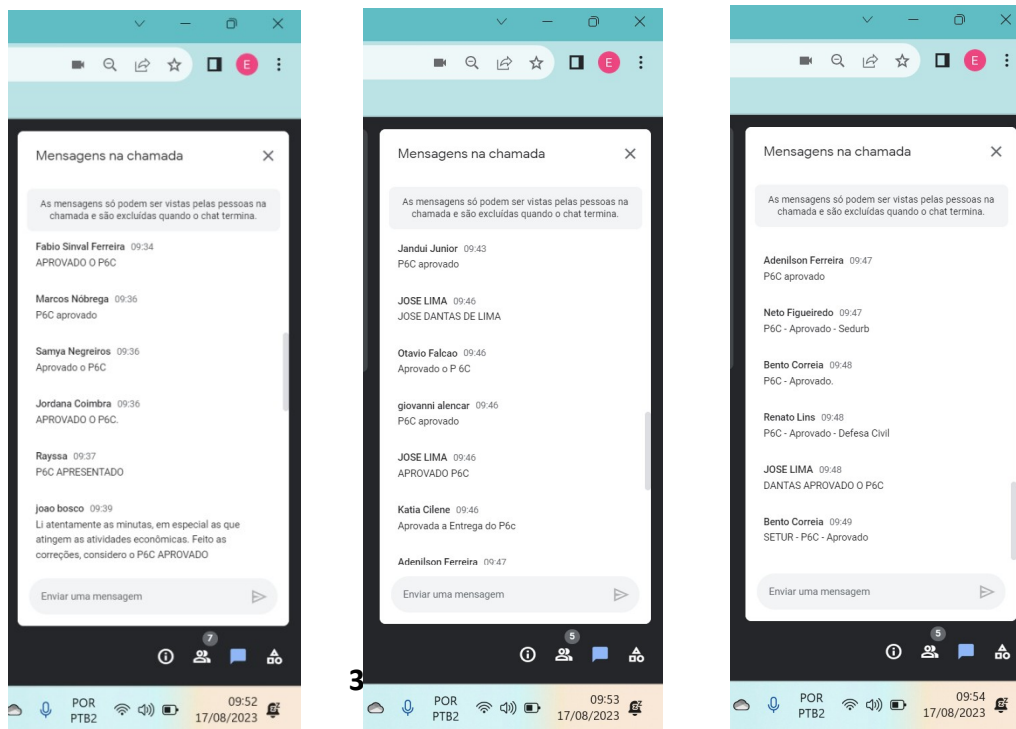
E

Mensagens na chamada

As mensagens só podem ser vistas pelas pessoas na chamada e são excluídas quando o chat termina.

Fabio Sinval Ferreira 09:34
APROVADO O P6C

Marcos Nóbrega 09:36
P6C aprovado

Samya Negreiros 09:36
Aprovado o P6C

Jordana Coimbra 09:36
APROVADO O P6C.

Rayssa 09:37
P6C APRESENTADO

joao bosco 09:39
Li atentamente as minutas, em especial as que atingem as atividades econômicas. Feito as correções, considero o P6C APROVADO

Enviar uma mensagem

7

POR PTB2 09:52 17/08/2023

E

Mensagens na chamada

As mensagens só podem ser vistas pelas pessoas na chamada e são excluídas quando o chat termina.

Jandui Junior 09:43
P6C aprovado

JOSE LIMA 09:46
JOSE DANTAS DE LIMA

Otavio Falcao 09:46
Aprovado o P 6C

giovanni alencar 09:46
P6C aprovado

JOSE LIMA 09:46
APROVADO P6C

Katia Cilene 09:46
Aprovada a Entrega do P6c

Adenilson Ferreira 09:47

Enviar uma mensagem

5

3

POR PTB2 09:53 17/08/2023

E

Mensagens na chamada

As mensagens só podem ser vistas pelas pessoas na chamada e são excluídas quando o chat termina.

Adenilson Ferreira 09:47
P6C aprovado

Neto Figueiredo 09:47
P6C - Aprovado - Sedurb

Bento Correia 09:48
P6C - Aprovado.

Renato Lins 09:48
P6C - Aprovado - Defesa Civil

JOSE LIMA 09:48
DANTAS APROVADO O P6C

Bento Correia 09:49
SETUR - P6C - Aprovado

Enviar uma mensagem

5

POR PTB2 09:54 17/08/2023